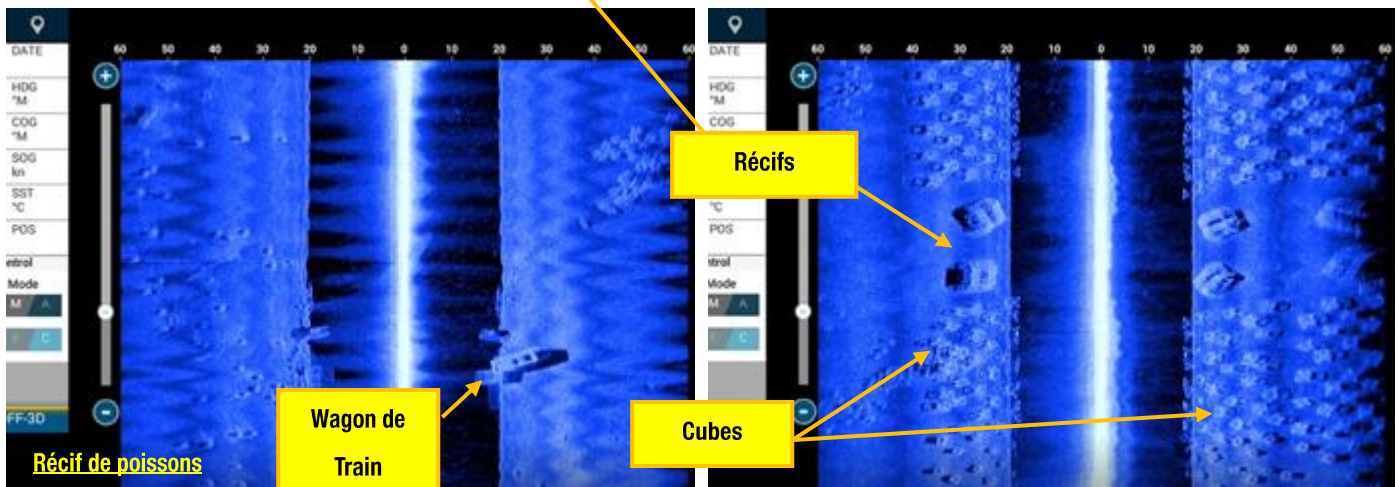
60 50 40 30 20 0 10 20 30 40 50 60

DATE

HDG °M

COG °M

SOG kn

SST °C

POS

ntrol

Mode

M A

F C

FF-3D

Récif de poissons

Wagon de Train

60 50 40 30 20 10 0 10 20 30 40 50 60

DATE

HDG °M

COG

°C

POS

ntrol

Mode

M A

F C

Récifs

Cubes